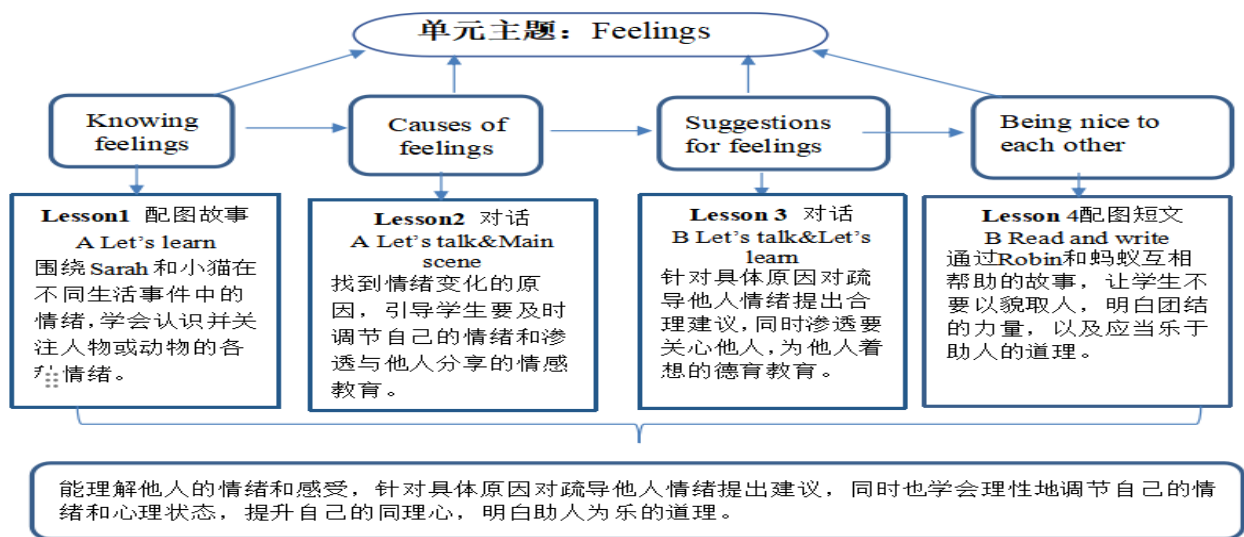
单元主题：Feelings

Knowing feelings

Causes of feelings

Suggestions for feelings

Being nice to each other

Lesson1 配图故事
A Let's learn
围绕Sarah和小猫在不同生活事件中的情绪，学会认识并关注人物或动物的各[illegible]情绪。

Lesson2 对话
A Let's talk&Main scene
找到情绪变化的原因，引导学生要及时调节自己的情绪和渗透与他人分享的情感教育。

Lesson 3 对话
B Let's talk&Let's learn
针对具体原因对疏导他人情绪提出合理建议，同时渗透要关心他人，为他人着想的德育教育。

Lesson 4配图短文
B Read and write
通过Robin和蚂蚁互相帮助的故事，让学生不要以貌取人，明白团结的力量，以及应当乐于助人的道理。

能理解他人的情绪和感受，针对具体原因对疏导他人情绪提出建议，同时也学会理性地调节自己的情绪和心理状态，提升自己的同理心，明白助人为乐的道理。